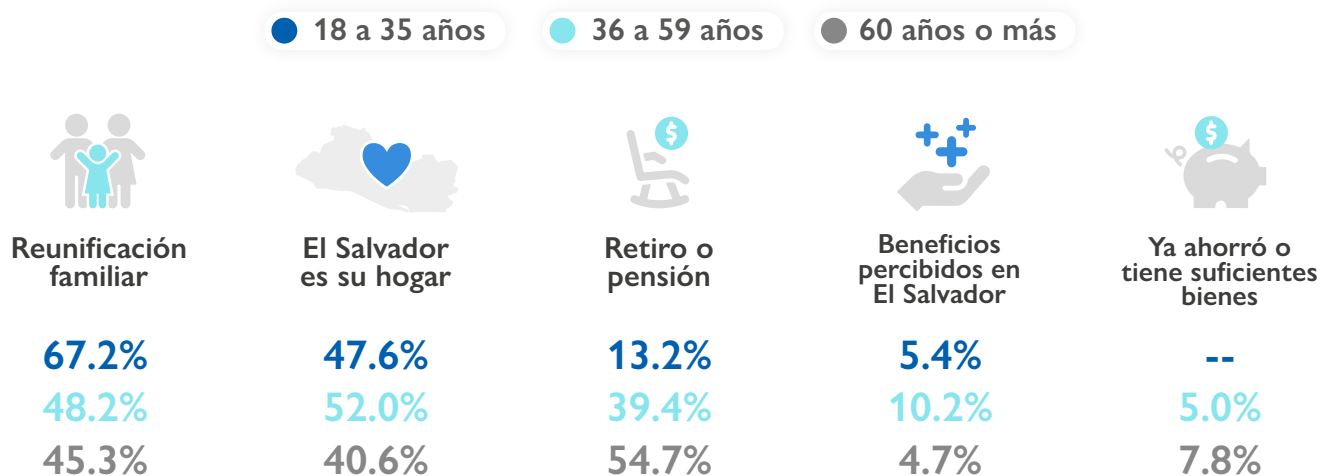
18 a 35 años
36 a 59 años
60 años o más

Reunificación familiar
67.2%
48.2%
45.3%

El Salvador es su hogar
47.6%
52.0%
40.6%

Retiro o pensión
13.2%
39.4%
54.7%

Beneficios percibidos en El Salvador
5.4%
10.2%
4.7%

Ya ahorró o tiene suficientes bienes
--
5.0%
7.8%